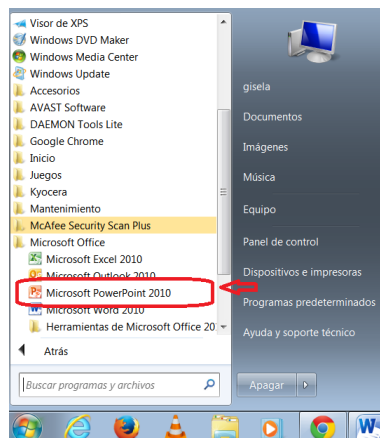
Visor de XPS
Windows DVD Maker
Windows Media Center
Windows Update
Accesorios
AVAST Software
DAEMON Tools Lite
Google Chrome
Inicio
Juegos
Kyocera
Mantenimiento
McAfee Security Scan Plus
Microsoft Office
Microsoft Excel 2010
Microsoft Outlook 2010
Microsoft PowerPoint 2010
Microsoft Word 2010
Herramientas de Microsoft Office 20
Atrás
Buscar programas y archivos

gisela
Documentos
Imágenes
Música
Equipo
Panel de control
Dispositivos e impresoras
Programas predeterminados
Ayuda y soporte técnico
Apagar